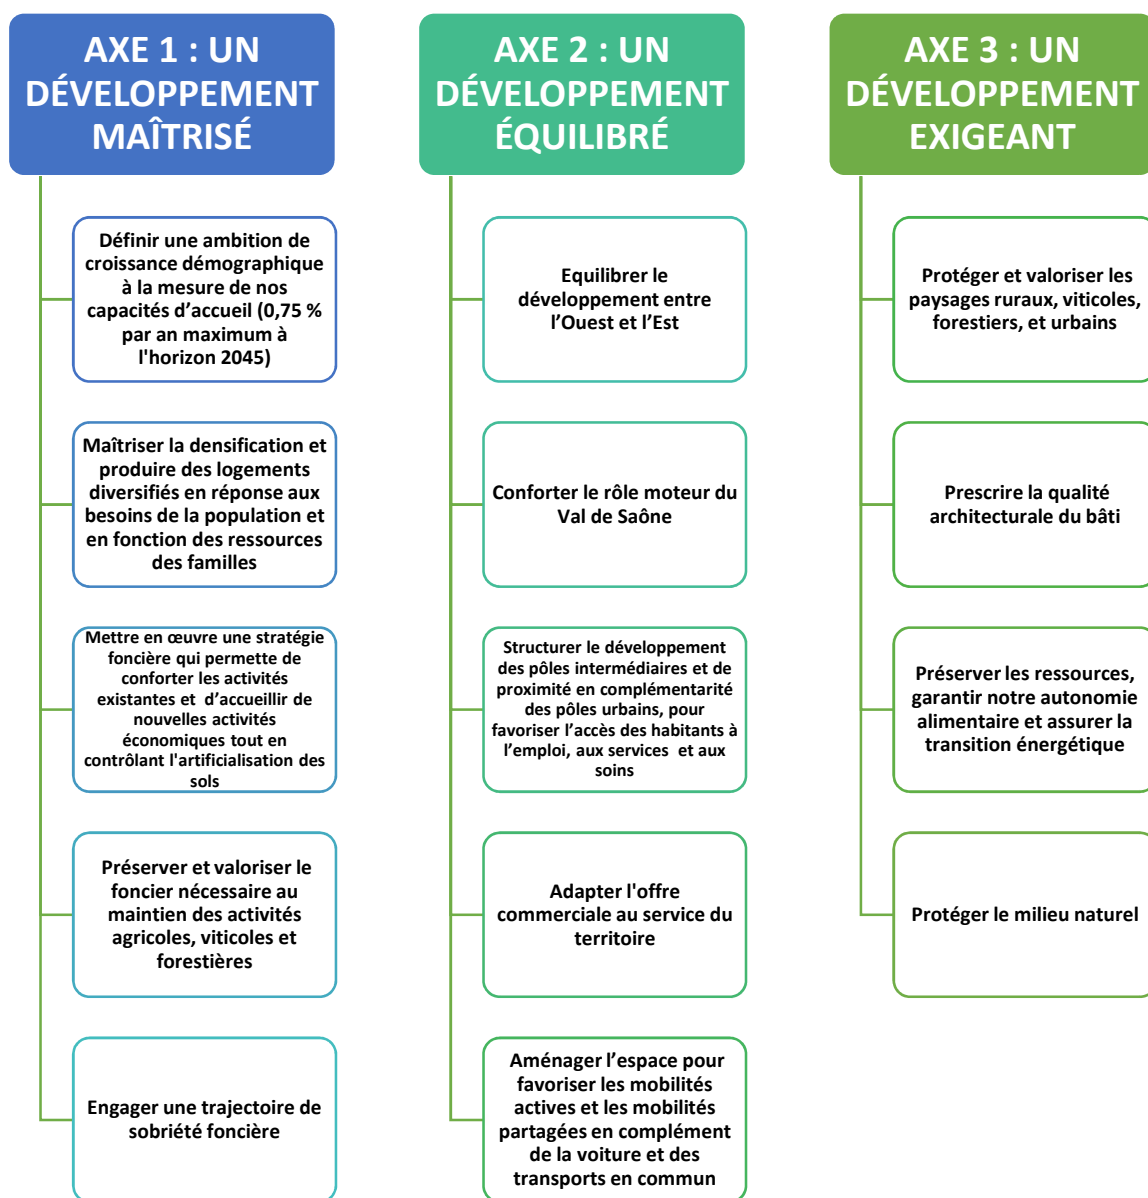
AXE 1 : UN DÉVELOPPEMENT MAÎTRISÉ

Définir une ambition de croissance démographique à la mesure de nos capacités d'accueil (0,75 % par an maximum à l'horizon 2045)

Maîtriser la densification et produire des logements diversifiés en réponse aux besoins de la population et en fonction des ressources des familles

Mettre en œuvre une stratégie foncière qui permette de conforter les activités existantes et d'accueillir de nouvelles activités économiques tout en contrôlant l'artificialisation des sols

Préserver et valoriser le foncier nécessaire au maintien des activités agricoles, viticoles et forestières

Engager une trajectoire de sobriété foncière

AXE 2 : UN DÉVELOPPEMENT ÉQUILIBRÉ

Equilibrer le développement entre l'Ouest et l'Est

Conforter le rôle moteur du Val de Saône

Structurer le développement des pôles intermédiaires et de proximité en complémentarité des pôles urbains, pour favoriser l'accès des habitants à l'emploi, aux services et aux soins

Adapter l'offre commerciale au service du territoire

Aménager l'espace pour favoriser les mobilités actives et les mobilités partagées en complément de la voiture et des transports en commun

AXE 3 : UN DÉVELOPPEMENT EXIGEANT

Protéger et valoriser les paysages ruraux, viticoles, forestiers, et urbains

Prescrire la qualité architecturale du bâti

Préserver les ressources, garantir notre autonomie alimentaire et assurer la transition énergétique

Protéger le milieu naturel